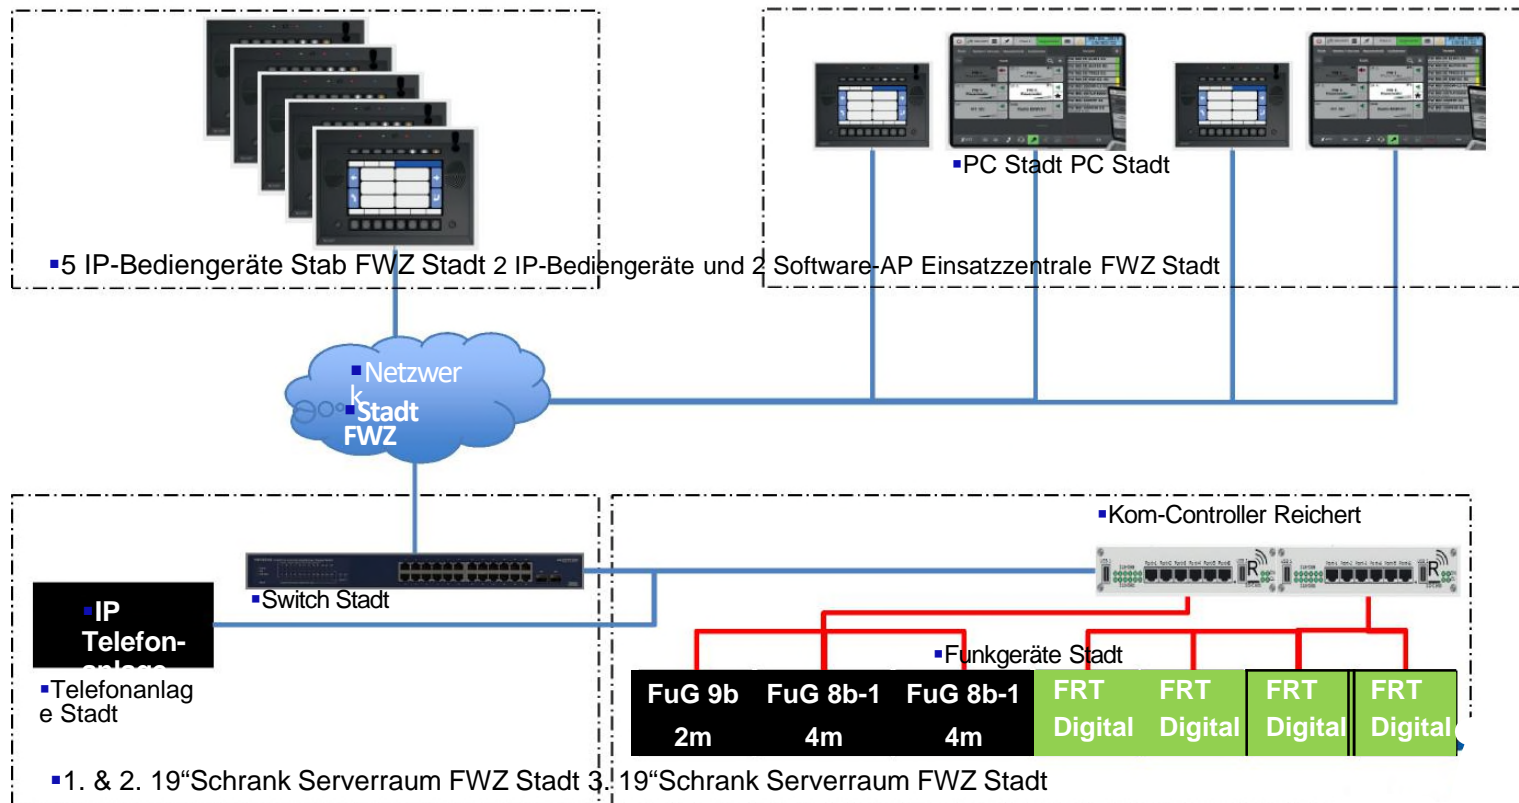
5 IP-Bediengeräte Stab FWZ Stadt 2 IP-Bediengeräte und 2 Software-AP Einsatzzentrale FWZ Stadt

PC Stadt PC Stadt

Netzwerk Stadt FWZ

Kom-Controller Reichert

IP Telefonanlage

Switch Stadt

Funkgeräte Stadt

Telefonanlage Stadt

FuG 9b 2m

FuG 8b-1 4m

FuG 8b-1 4m

FRT Digital

FRT Digital

FRT Digital

FRT Digital

1. & 2. 19“Schrank Serverraum FWZ Stadt 3. 19“Schrank Serverraum FWZ Stadt